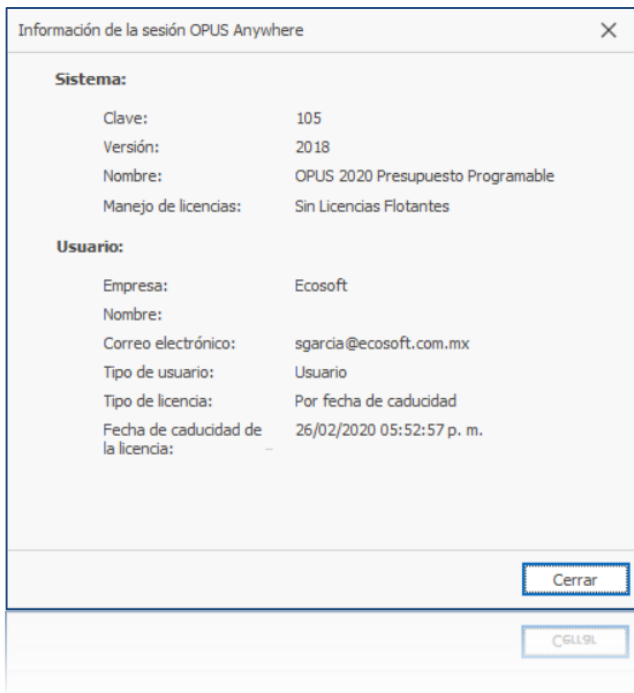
Información de la sesión OPUS Anywhere

X

Sistema:

| | |
|---|---|
| Clave: | 105 |
| Versión: | 2018 |
| Nombre: | OPUS 2020 Presupuesto Programable |
| Manejo de licencias: | Sin Licencias Flotantes |

Usuario:

| | |
|---|---|
| Empresa: | Ecosoft |
| Nombre: | |
| Correo electrónico: | sgarcia@ecosoft.com.mx |
| Tipo de usuario: | Usuario |
| Tipo de licencia: | Por fecha de caducidad |
| Fecha de caducidad de la licencia: | 26/02/2020 05:52:57 p. m. |

Cerrar